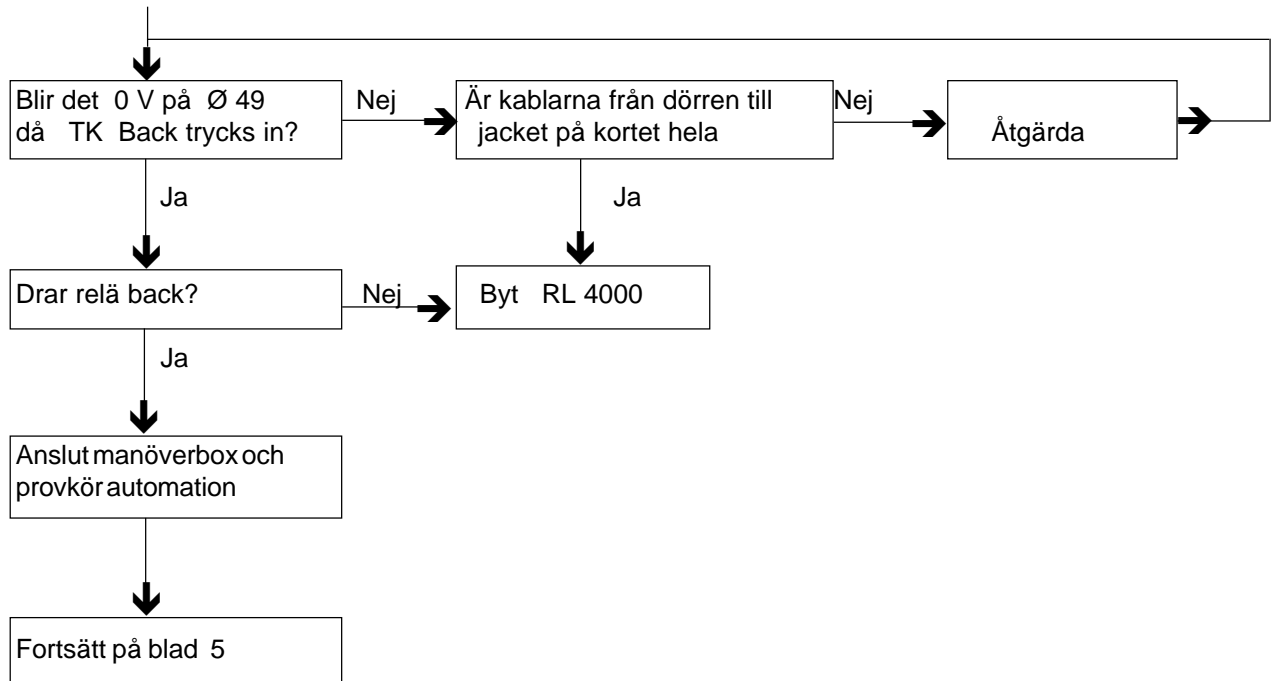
Blir det 0 V på Ø 49 då TK Back trycks in?

Nej

Är kablarna från dörren till jacket på kortet hela

Nej

Åtgärda

Ja

Ja

Drar relä back?

Nej

Byt RL 4000

Ja

Anslut manöverbox och provkör automation

Fortsätt på blad 5